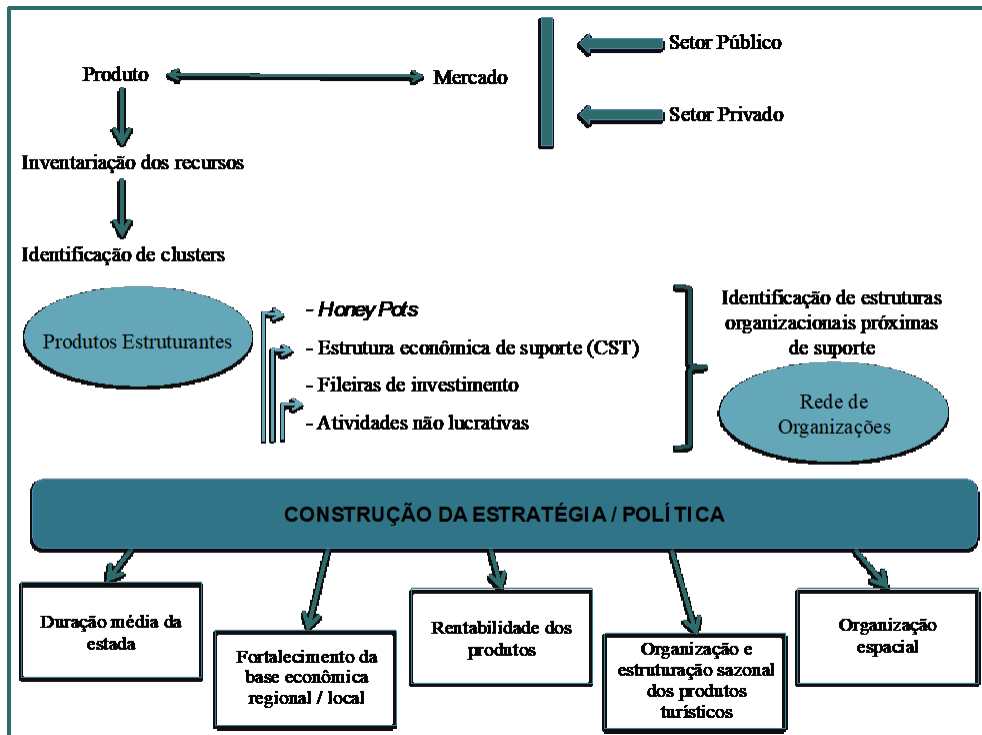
Setor Público

Produto

Mercado

Setor Privado

Inventariação dos recursos

Identificação de clusters

Produtos Estruturantes

- *Honey Pots*

- Estrutura econômica de suporte (CST)

- Fileiras de investimento

- Atividades não lucrativas

Identificação de estruturas organizacionais próximas de suporte

Rede de Organizações

CONSTRUÇÃO DA ESTRATÉGIA / POLÍTICA

Duração média da estada

Fortalecimento da base econômica regional / local

Rentabilidade dos produtos

Organização e estruturação sazonal dos produtos turísticos

Organização espacial